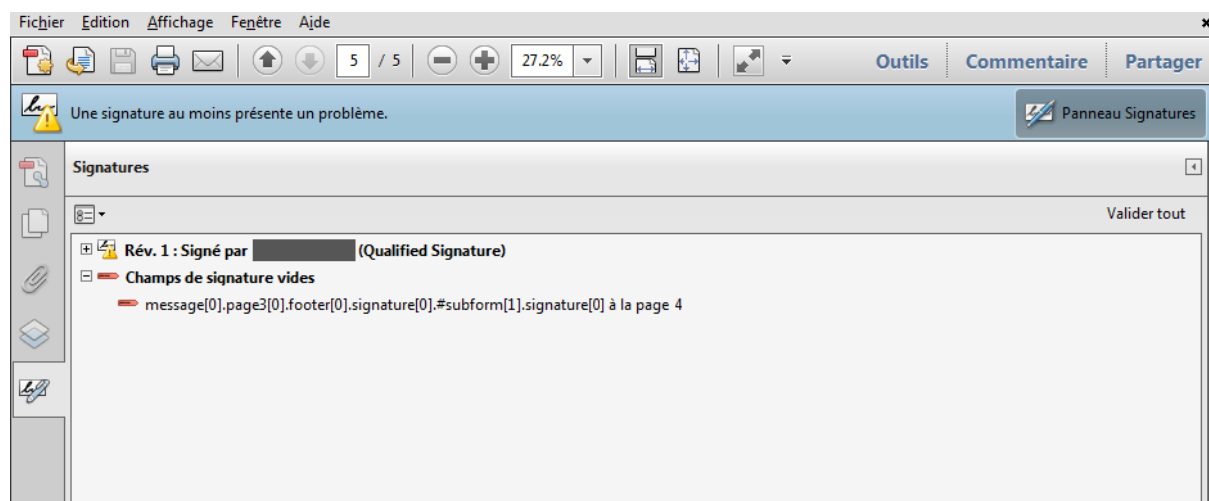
Fichier Edition Affichage Fenêtre Aide

5 / 5 27.2%

Outils Commentaire Partager

Une signature au moins présente un problème.

Panneau Signatures

Signatures

Valider tout

Rév. 1 : Signé par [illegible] (Qualified Signature)

Champs de signature vides

message[0].page3[0].footer[0].signature[0].#subform[1].signature[0] à la page 4